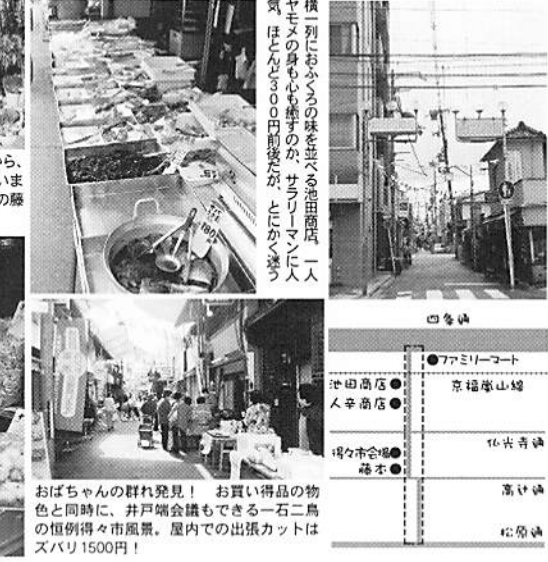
ら、
いま
の藤

横一列におふくろの味を並べる池田商店。一人ヤモメの身も心も癒すのか、サラリーマンに人気。ほとんど300円前後だが、とにかく迷う

四条通

ファミリーマート

池田商店

人幸商店

京福嵐山線

得々市会場

藤本

仏光寺通

高辻通

松原通

おばちゃんの群れ発見！　お買い得品の物色と同時に、井戸端会議もできる一石二鳥の恒例得々市風景。屋内での出張カットはズバリ1500円！